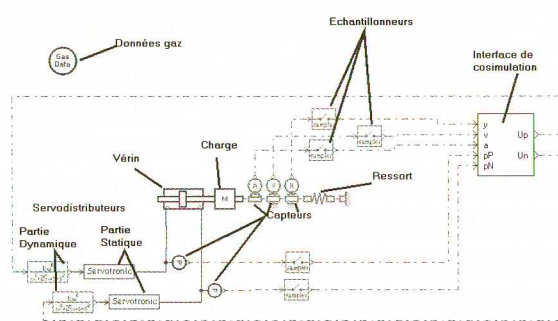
Echantillonneurs

Gas Data

Données gaz

Interface de cosimulation

Charge

Vérin

M

Ressort

y
v
a
pP
pN

Up

Un

Servodistributeurs

Capteurs

Partie Dynamique

Partie Statique

Servotronic

Servotronic

sampler

sampler

sampler

sampler

sampler